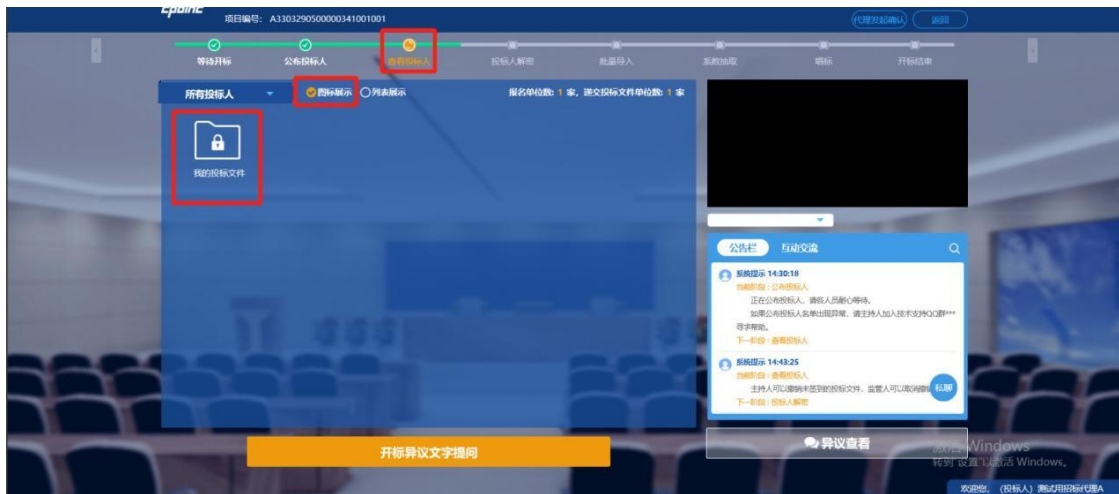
Epoint 项目编号：A3303290500003410010001

代理发起确认 返回

等待开标 公布投标人 查看投标人 投标人解密 批量导入 系数抽取 唱标 开标结束

所有投标人 图标展示 列表展示 报名单位数：1 家，递交投标文件单位数：1 家

我的投标文件

公告栏 互动交流

系统提示 14:30:18
当前阶段：公布投标人
正在公布投标人，请各人员耐心等待。
如果公布投标人名单出现异常，请主持人加入技术支持QQ群*** 寻求帮助。
下一阶段：查看投标人

系统提示 14:43:25
当前阶段：查看投标人
主持人可以撤销未签到的投标文件，监管人可以取消撤销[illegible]
下一阶段：投标人解密

私聊

开标异议文字提问

异议查看

激活 Windows
转到"设置"以激活 Windows。

欢迎您，（投标人）测试用招标代理A